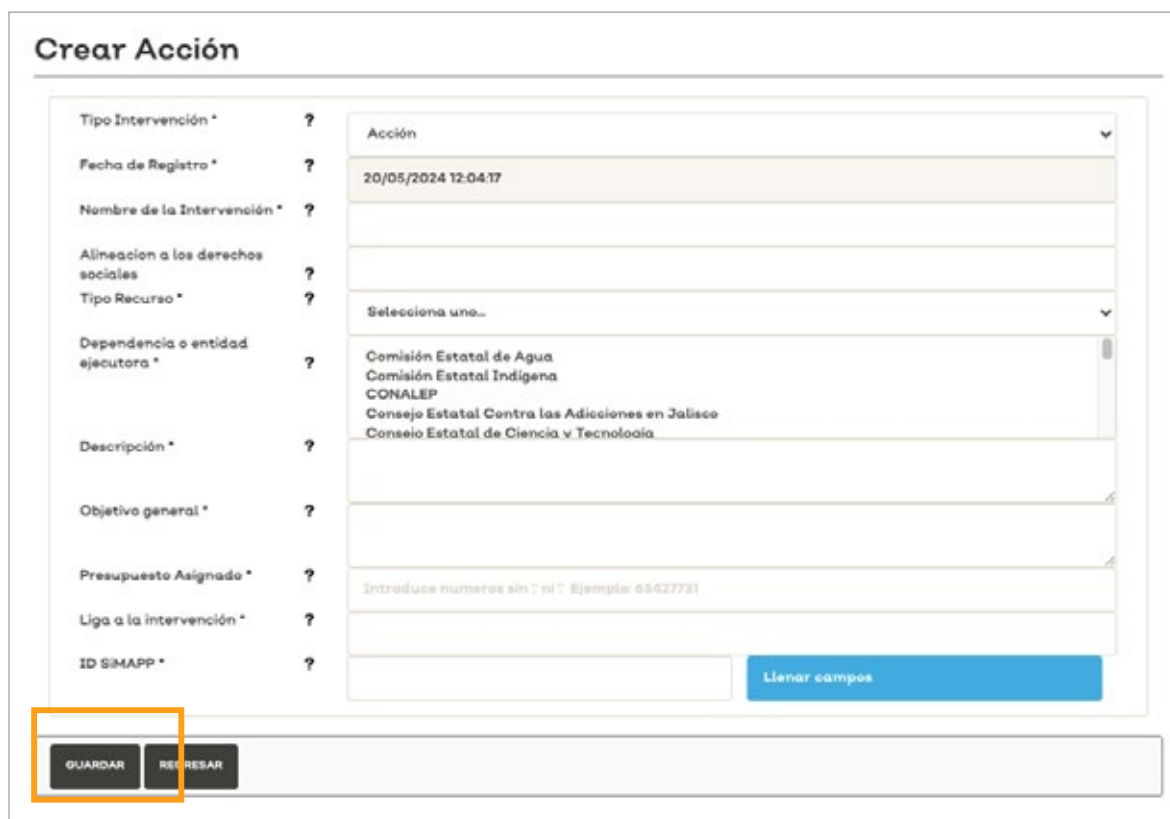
Crear Acción

Tipo Intervención * ?
Acción

Fecha de Registro * ?
20/05/2024 12:04:17

Nombre de la Intervención * ?

Alineacion a los derechos sociales ?

Tipo Recurso * ?
Selecciona uno...

Dependencia o entidad ejecutora * ?
Comisión Estatal de Agua
Comisión Estatal Indigena
CONALEP
Consejo Estatal Contra las Adicciones en Jalisco
Consejo Estatal de Ciencia y Tecnologia

Descripción * ?

Objetivo general * ?

Presupuesto Asignado * ?
Introduce numeros sin ',' ni '.' Ejemplo: 65427731

Liga a la intervención * ?

ID SiMAPP * ?
Llenar campos

GUARDAR REGRESAR